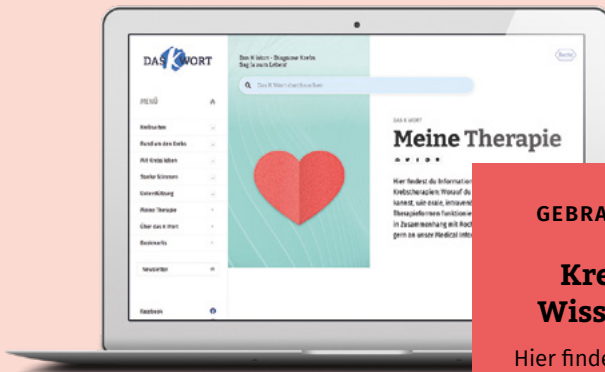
DAS K WORT

MENÜ

Krebsarten

Rund um den Krebs

Mit Krebs leben

Starke Stimmen

Unterstützung

Meine Therapie

Über das K Wort

Bookmarks

Newsletter

Facebook

Das K Wort – Diagnose Krebs
Sag Ja zum Leben!

Das K Wort durchsuchen

Roche

DAS K WORT

Meine Therapie

Hier findest du Information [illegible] Krebstherapien. Worauf du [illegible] kannst, wie orale, intraven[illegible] Therapieformen funktionie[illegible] in Zusammenhang mit Roch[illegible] gern an unsere Medical Infor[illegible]

GEBRA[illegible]

Kre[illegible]

Wiss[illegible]

Hier finde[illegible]